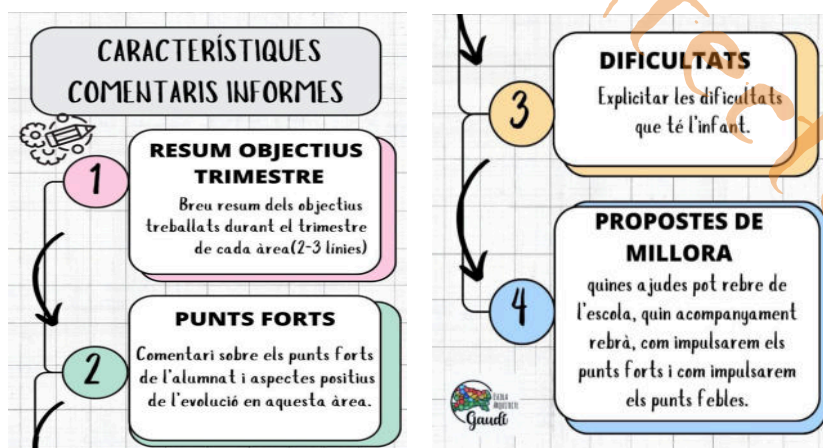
CARACTERÍSTIQUES COMENTARIS INFORMES

1
RESUM OBJECTIUS TRIMESTRE
Breu resum dels objectius treballats durant el trimestre de cada àrea(2-3 línies)

2
PUNTS FORTS
Comentari sobre els punts forts de l'alumnat i aspectes positius de l'evolució en aquesta àrea.

3
DIFICULTATS
Explicitar les dificultats que té l'infant.

4
PROPOSTES DE MILLORA
quines ajudes pot rebre de l'escola, quin acompanyament rebrà, com impulsarem els punts forts i com impulsarem els punts febles.

Escola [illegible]
Gaudí